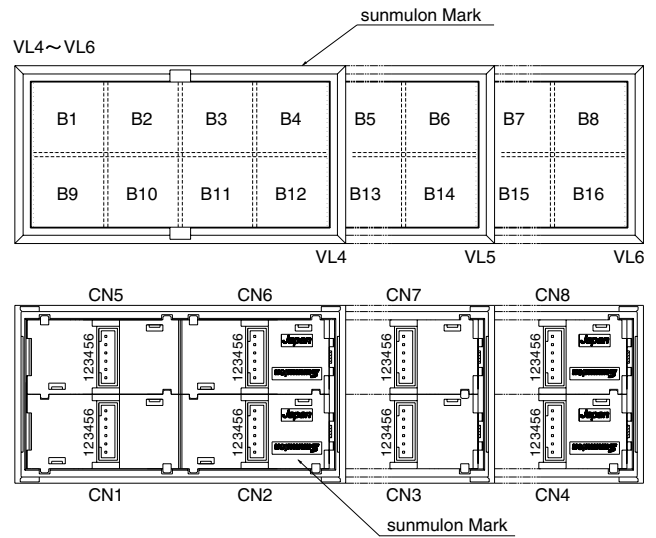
sunmulon Mark

VL4～VL6

B1 B2 B3 B4 B5 B6 B7 B8

B9 B10 B11 B12 B13 B14 B15 B16

VL4 VL5 VL6

CN5 CN6 CN7 CN8

123456 123456 123456 123456

Japan

sunmulon

Japan

sunmulon

123456 123456 123456 123456

Japan

sunmulon

Japan

sunmulon

CN1 CN2 CN3 CN4

sunmulon Mark